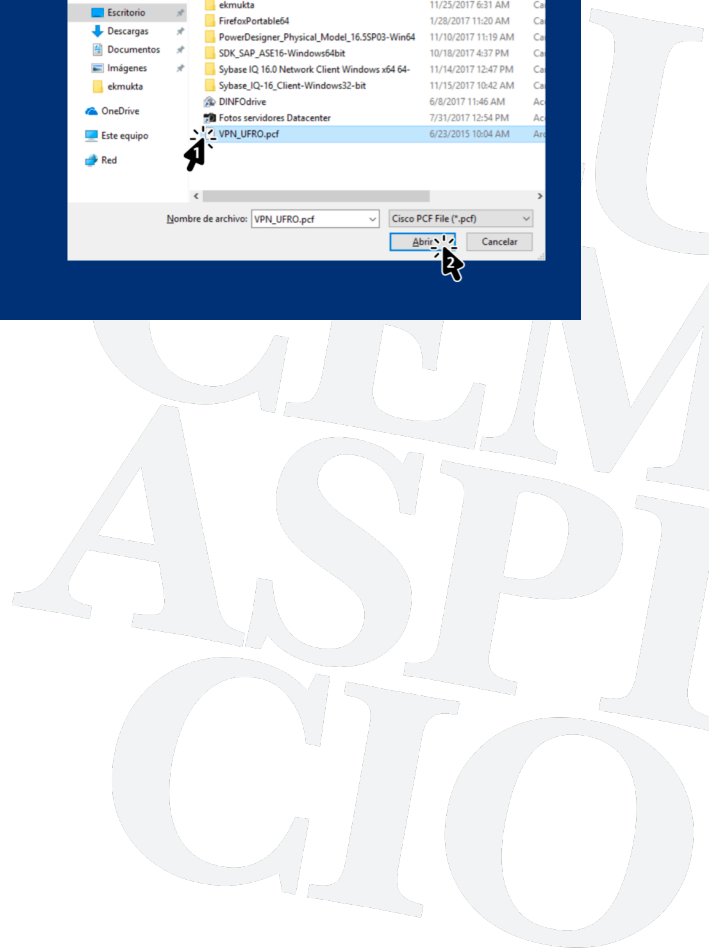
Escritorio
Descargas
Documentos
Imágenes
ekmukta
OneDrive
Este equipo
Red

ekmukta 11/25/2017 6:31 AM Ca
FirefoxPortable64 1/28/2017 11:20 AM Ca
PowerDesigner_Physical_Model_16.5SP03-Win64 11/10/2017 11:19 AM Ca
SDK_SAP_ASE16-Windows64bit 10/18/2017 4:37 PM Ca
Sybase IQ 16.0 Network Client Windows x64 64- 11/14/2017 12:47 PM Ca
Sybase_IQ-16_Client-Windows32-bit 11/15/2017 10:42 AM Ca
DINFOdrive 6/8/2017 11:46 AM Ac
Fotos servidores Datacenter 7/31/2017 12:54 PM Ac
VPN_UFRO.pcf 6/23/2015 10:04 AM Arc

1

Nombre de archivo: VPN_UFRO.pcf
Cisco PCF File (*.pcf)
Abrir
Cancelar

2

CEM
ASP
CIO